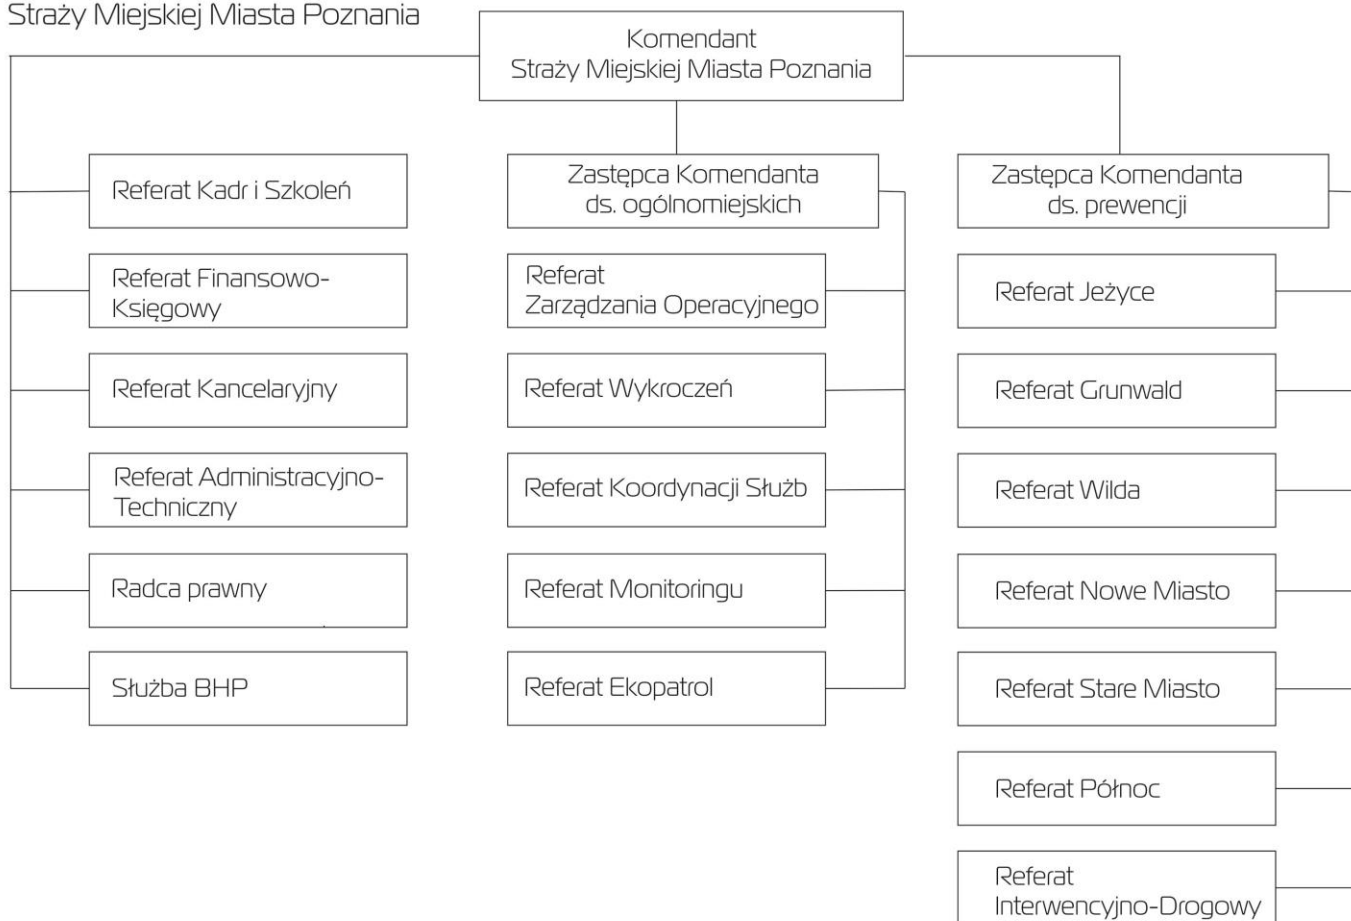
Straży Miejskiej Miasta Poznania

Komendant
Straży Miejskiej Miasta Poznania

Referat Kadr i Szkoleń

Referat Finansowo-Księgowy

Referat Kancelaryjny

Referat Administracyjno-Techniczny

Radca prawny

Służba BHP

Zastępca Komendanta
ds. ogólnomiejskich

Referat
Zarządzania Operacyjnego

Referat Wykroczeń

Referat Koordynacji Służb

Referat Monitoringu

Referat Ekopatrol

Zastępca Komendanta
ds. prewencji

Referat Jeżyce

Referat Grunwald

Referat Wilda

Referat Nowe Miasto

Referat Stare Miasto

Referat Północ

Referat
Interwencyjno-Drogowy